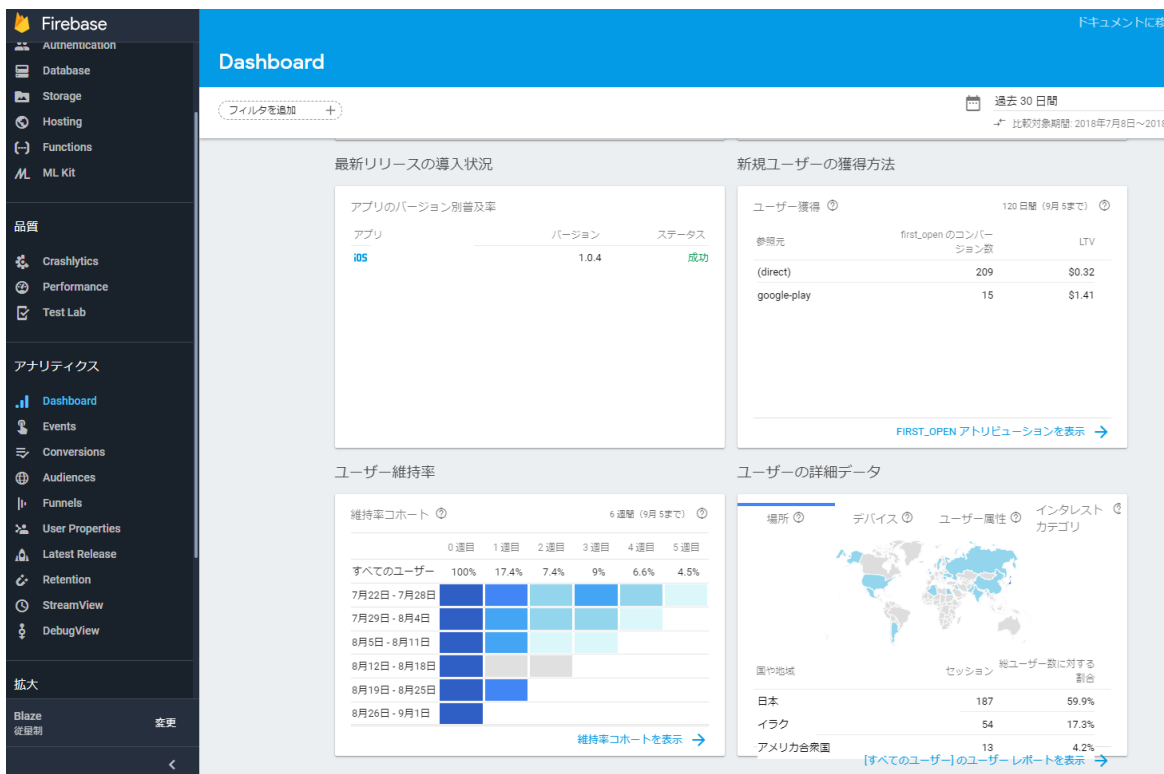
Firebase

Authentication
Database
Storage
Hosting
Functions
ML Kit

品質
Crashlytics
Performance
Test Lab

アナリティクス
Dashboard
Events
Conversions
Audiences
Funnels
User Properties
Latest Release
Retention
StreamView
DebugView

拡大

Blaze
従量制
変更

ドキュメントに移

Dashboard

フィルタを追加 +

過去 30 日間
比較対象期間: 2018年7月8日～2018

最新リリースの導入状況

アプリのバージョン別普及率

| アプリ | バージョン | ステータス |
|---|---|---|
| iOS | 1.0.4 | 成功 |

新規ユーザーの獲得方法

ユーザー獲得
120 日間（9月 5まで）

| 参照元 | first_open のコンバージョン数 | LTV |
|---|---|---|
| (direct) | 209 | $0.32 |
| google-play | 15 | $1.41 |

FIRST_OPEN アトリビューションを表示

ユーザー維持率

維持率コホート
6 週間（9月 5まで）

| | 0 週目 | 1 週目 | 2 週目 | 3 週目 | 4 週目 | 5 週目 |
|---|---|---|---|---|---|---|
| すべてのユーザー | 100% | 17.4% | 7.4% | 9% | 6.6% | 4.5% |
| 7月22日 - 7月28日 | | | | | | |
| 7月29日 - 8月4日 | | | | | | |
| 8月5日 - 8月11日 | | | | | | |
| 8月12日 - 8月18日 | | | | | | |
| 8月19日 - 8月25日 | | | | | | |
| 8月26日 - 9月1日 | | | | | | |

維持率コホートを表示

ユーザーの詳細データ

場所 デバイス ユーザー属性 インタレスト カテゴリ

| 国や地域 | セッション | 総ユーザー数に対する割合 |
|---|---|---|
| 日本 | 187 | 59.9% |
| イラク | 54 | 17.3% |
| アメリカ合衆国 | 13 | 4.2% |

［すべてのユーザー］のユーザー レポートを表示